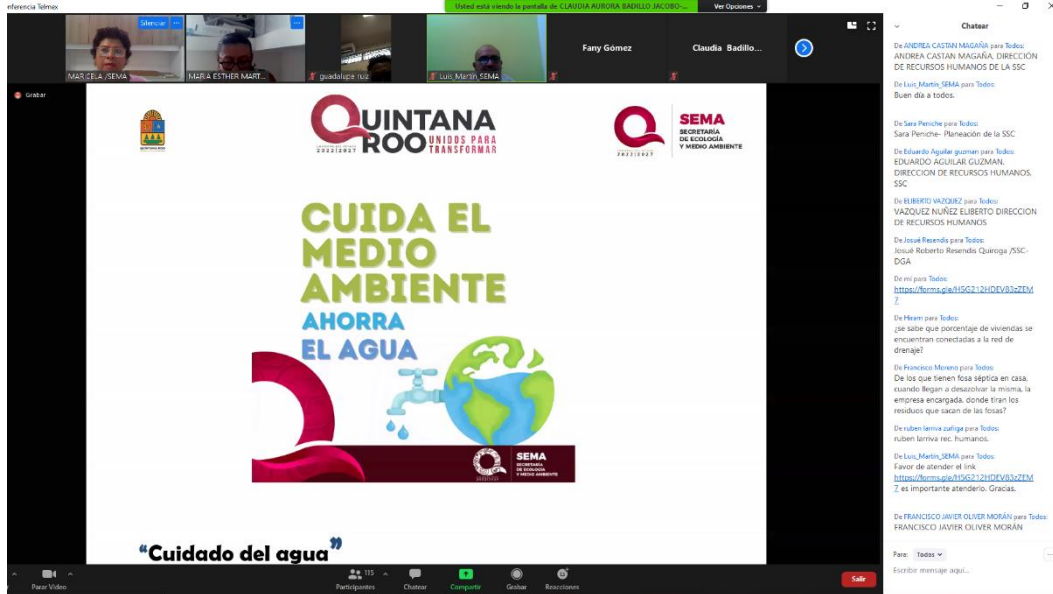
nferencia Telmex

Usted está viendo la pantalla de CLAUDIA AURORA BADILLO JACOBO-...

Ver Opciones

Silenciar

MARICELA /SEMA

MARIA ESTHER MART...

guadalupe ruiz

Luis_Martin_SEMA

Fany Gómez

Claudia Badillo...

Grabar

QUINTANA ROO UNIDOS PARA TRANSFORMAR

2022|2027

SEMA SECRETARÍA DE ECOLOGÍA Y MEDIO AMBIENTE

CUIDA EL MEDIO AMBIENTE

AHORRA EL AGUA

SEMA SECRETARÍA DE ECOLOGÍA Y MEDIO AMBIENTE

"Cuidado del agua"

Parar Video

115

Participantes

Chatear

Compartir

Grabar

Reacciones

Salir

Chatear

De ANDREA CASTAN MAGAÑA para Todos:
ANDREA CASTAN MAGAÑA, DIRECCIÓN DE RECURSOS HUMANOS DE LA SSC

De Luis_Martin_SEMA para Todos:
Buen día a todos.

De Sara Peniche para Todos:
Sara Peniche- Planeación de la SSC

De Eduardo Aguilar guzman para Todos:
EDUARDO AGUILAR GUZMAN, DIRECCION DE RECURSOS HUMANOS. SSC

De ELIBERTO VAZQUEZ para Todos:
VAZQUEZ NUÑEZ ELIBERTO DIRECCION DE RECURSOS HUMANOS

De Josué Resendis para Todos:
Josué Roberto Resendis Quiroga /SSC-DGA

De mí para Todos:
https://forms.gle/HSG212HDEV83eZEM7

De Hiram para Todos:
¿se sabe que porcentaje de viviendas se encuentran conectadas a la red de drenaje?

De Francisco Moreno para Todos:
De los que tienen fosa séptica en casa, cuando llegan a desazolvar la misma, la empresa encargada, donde tiran los residuos que sacan de las fosas?

De ruben larriva zuñiga para Todos:
ruben larriva rec. humanos.

De Luis_Martin_SEMA para Todos:
Favor de atender el link https://forms.gle/HSG212HDEV83eZEM7 es importante atenderlo. Gracias.

De FRANCISCO JAVIER OLIVER MORÁN para Todos:
FRANCISCO JAVIER OLIVER MORÁN

Para: Todos

Escribir mensaje aquí...